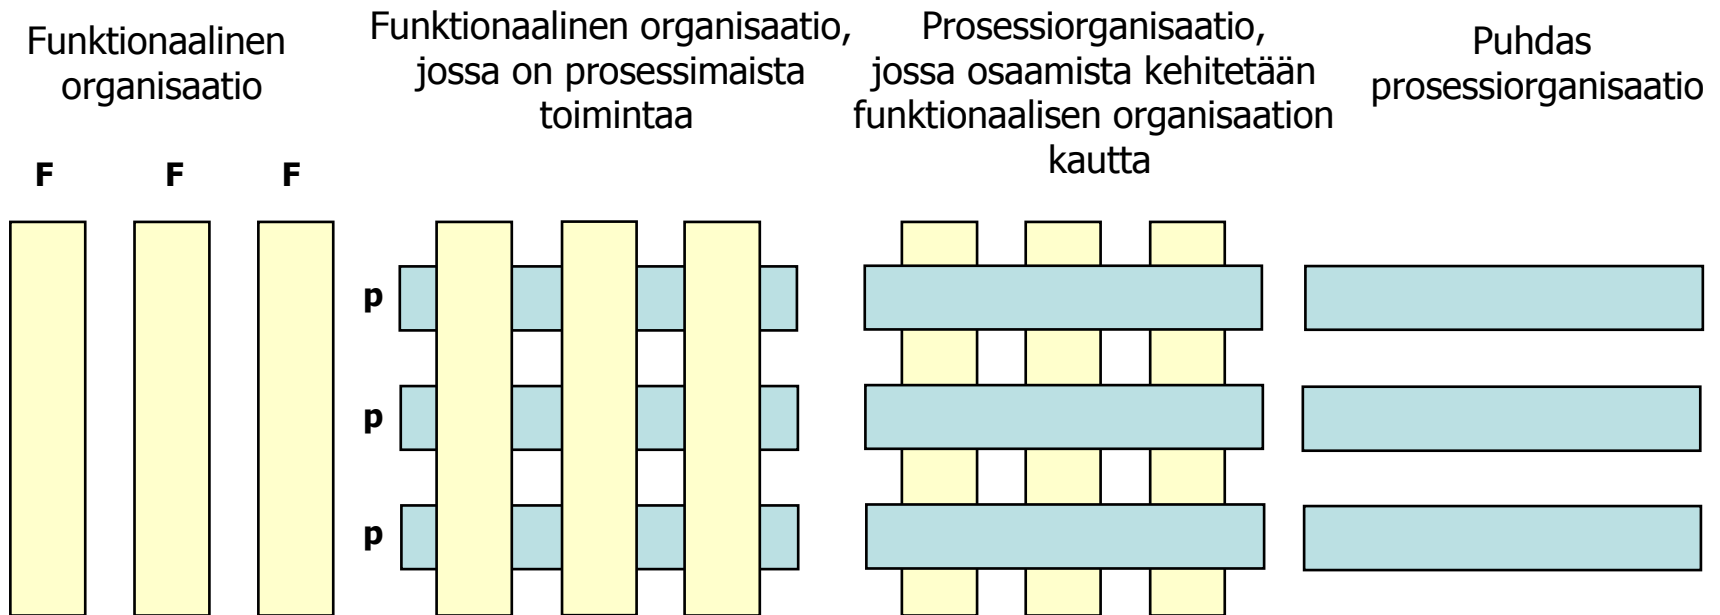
Funktionaalinen organisaatio

F F F

Funktionaalinen organisaatio, jossa on prosessimaista toimintaa

p

p

p

Prosessiorganisaatio, jossa osaamista kehitetään funktionaalisen organisaation kautta

Puhdas prosessiorganisaatio